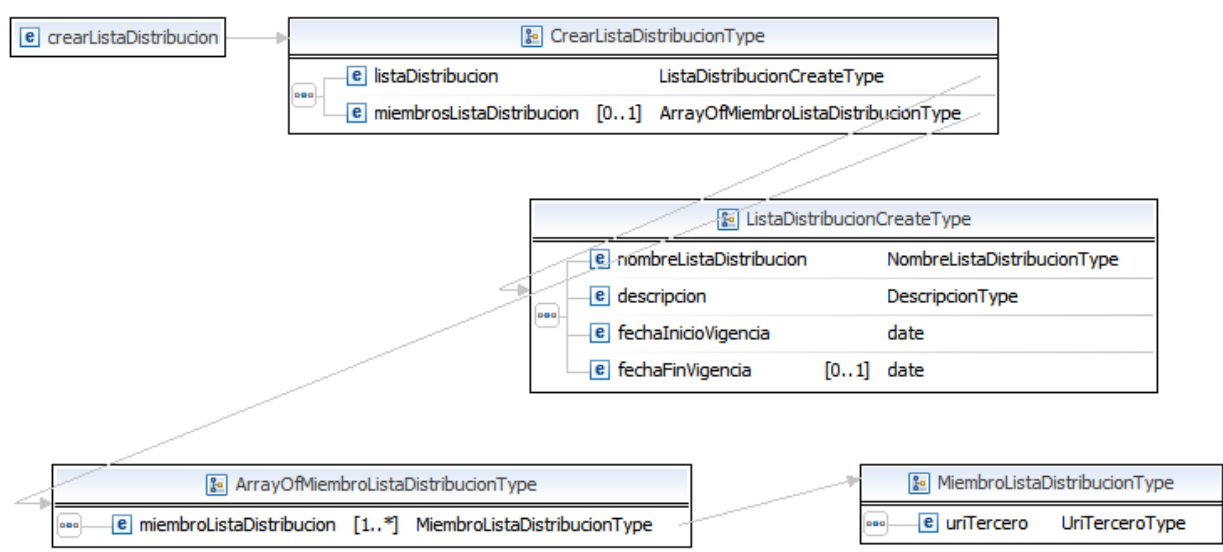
e crearListaDistribucion

CrearListaDistribucionType

e listaDistribucion ListaDistribucionCreateType

e miembrosListaDistribucion [0..1] ArrayOfMiembroListaDistribucionType

ListaDistribucionCreateType

e nombreListaDistribucion NombreListaDistribucionType

e descripcion DescripcionType

e fechaInicioVigencia date

e fechaFinVigencia [0..1] date

ArrayOfMiembroListaDistribucionType

e miembroListaDistribucion [1..*] MiembroListaDistribucionType

MiembroListaDistribucionType

e uriTercero UriTerceroType